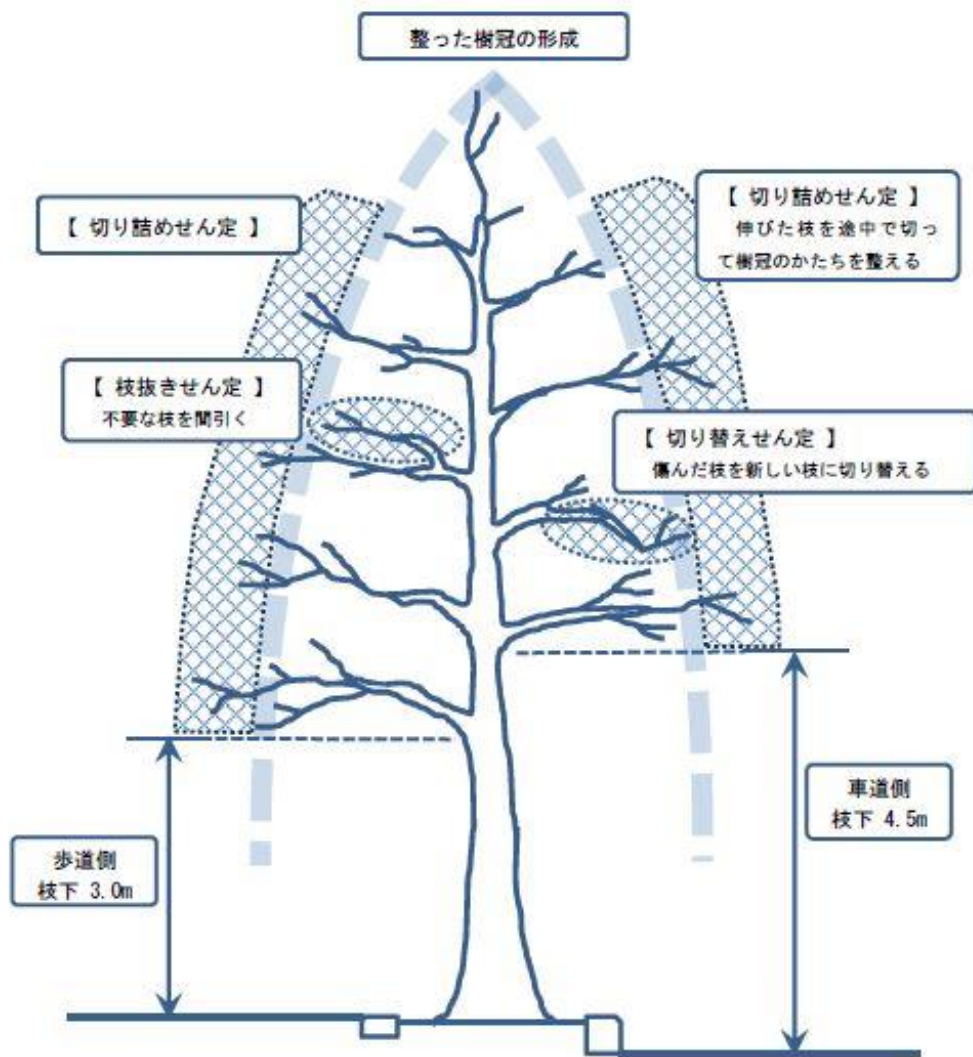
整った樹冠の形成

【 切り詰めせん定 】

【 切り詰めせん定 】
伸びた枝を途中で切って樹冠のかたちを整える

【 枝抜きせん定 】
不要な枝を間引く

【 切り替えせん定 】
傷んだ枝を新しい枝に切り替える

車道側
枝下 4.5m

歩道側
枝下 3.0m